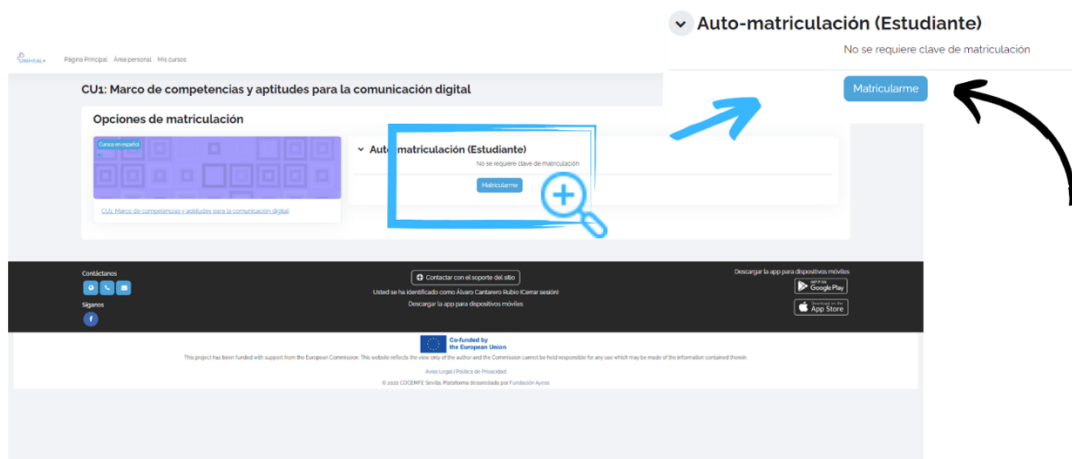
Auto-matriculación (Estudiante)

No se requiere clave de matriculación

Matricularme

Página Principal Área personal Mis cursos

CU1: Marco de competencias y aptitudes para la comunicación digital

Opciones de matriculación

Curso en español

CU1: Marco de competencias y aptitudes para la comunicación digital

Auto-matriculación (Estudiante)

No se requiere clave de matriculación

Matricularme

Contáctanos

Síguenos

Contactar con el soporte del sitio

Usted se ha identificado como Álvaro Cantarero Rubio (Cerrar sesión)

Descargar la app para dispositivos móviles

Descargar la app para dispositivos móviles

GET IT ON Google Play

Download on the App Store

Co-funded by the European Union

This project has been funded with support from the European Commission. This website reflects the view only of the author and the Commission cannot be held responsible for any use which may be made of the information contained therein.

Aviso Legal | Política de Privacidad

© 2022 COCEMFE Sevilla. Plataforma desarrollada por Fundación Ayesa